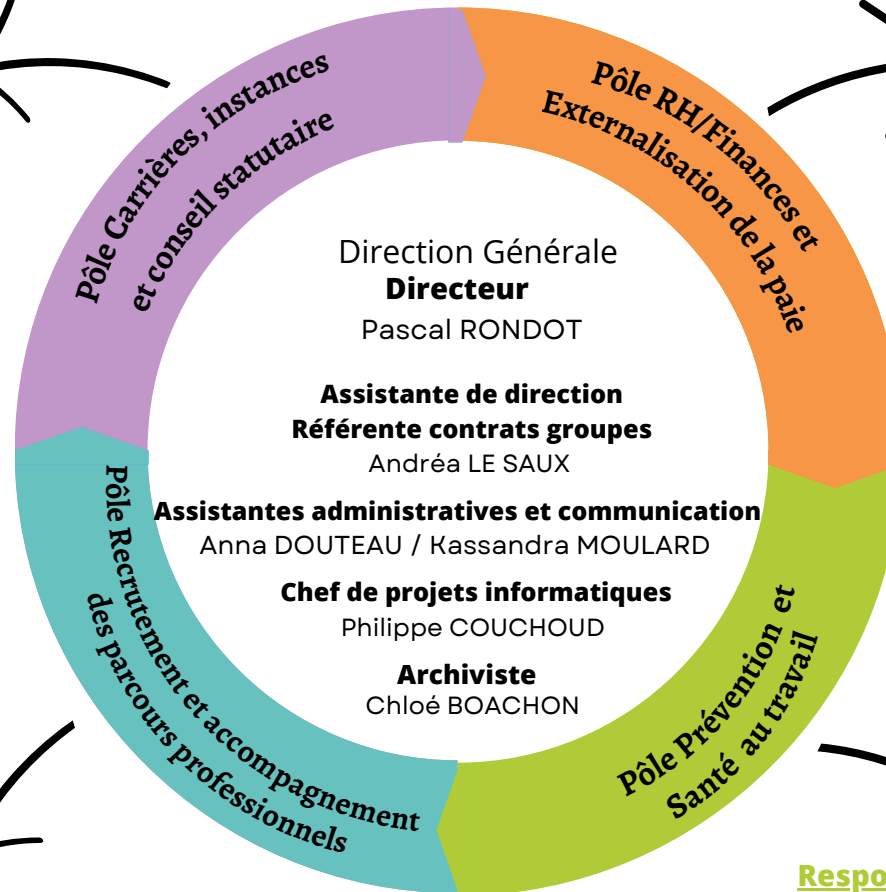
Pôle Carrières, instances et conseil statutaire

Pôle RH/Finances et Externalisation de la paie

Direction Générale
Directeur
Pascal RONDOT

Assistante de direction
Référente contrats groupes
Andréa LE SAUX

Assistantes administratives et communication
Anna DOUTEAU / Kassandra MOULARD

Chef de projets informatiques
Philippe COUCHOUD

Archiviste
Chloé BOACHON

Pôle Recrutement et accompagnement des parcours professionnels

Pôle Prévention et Santé au travail

Respo